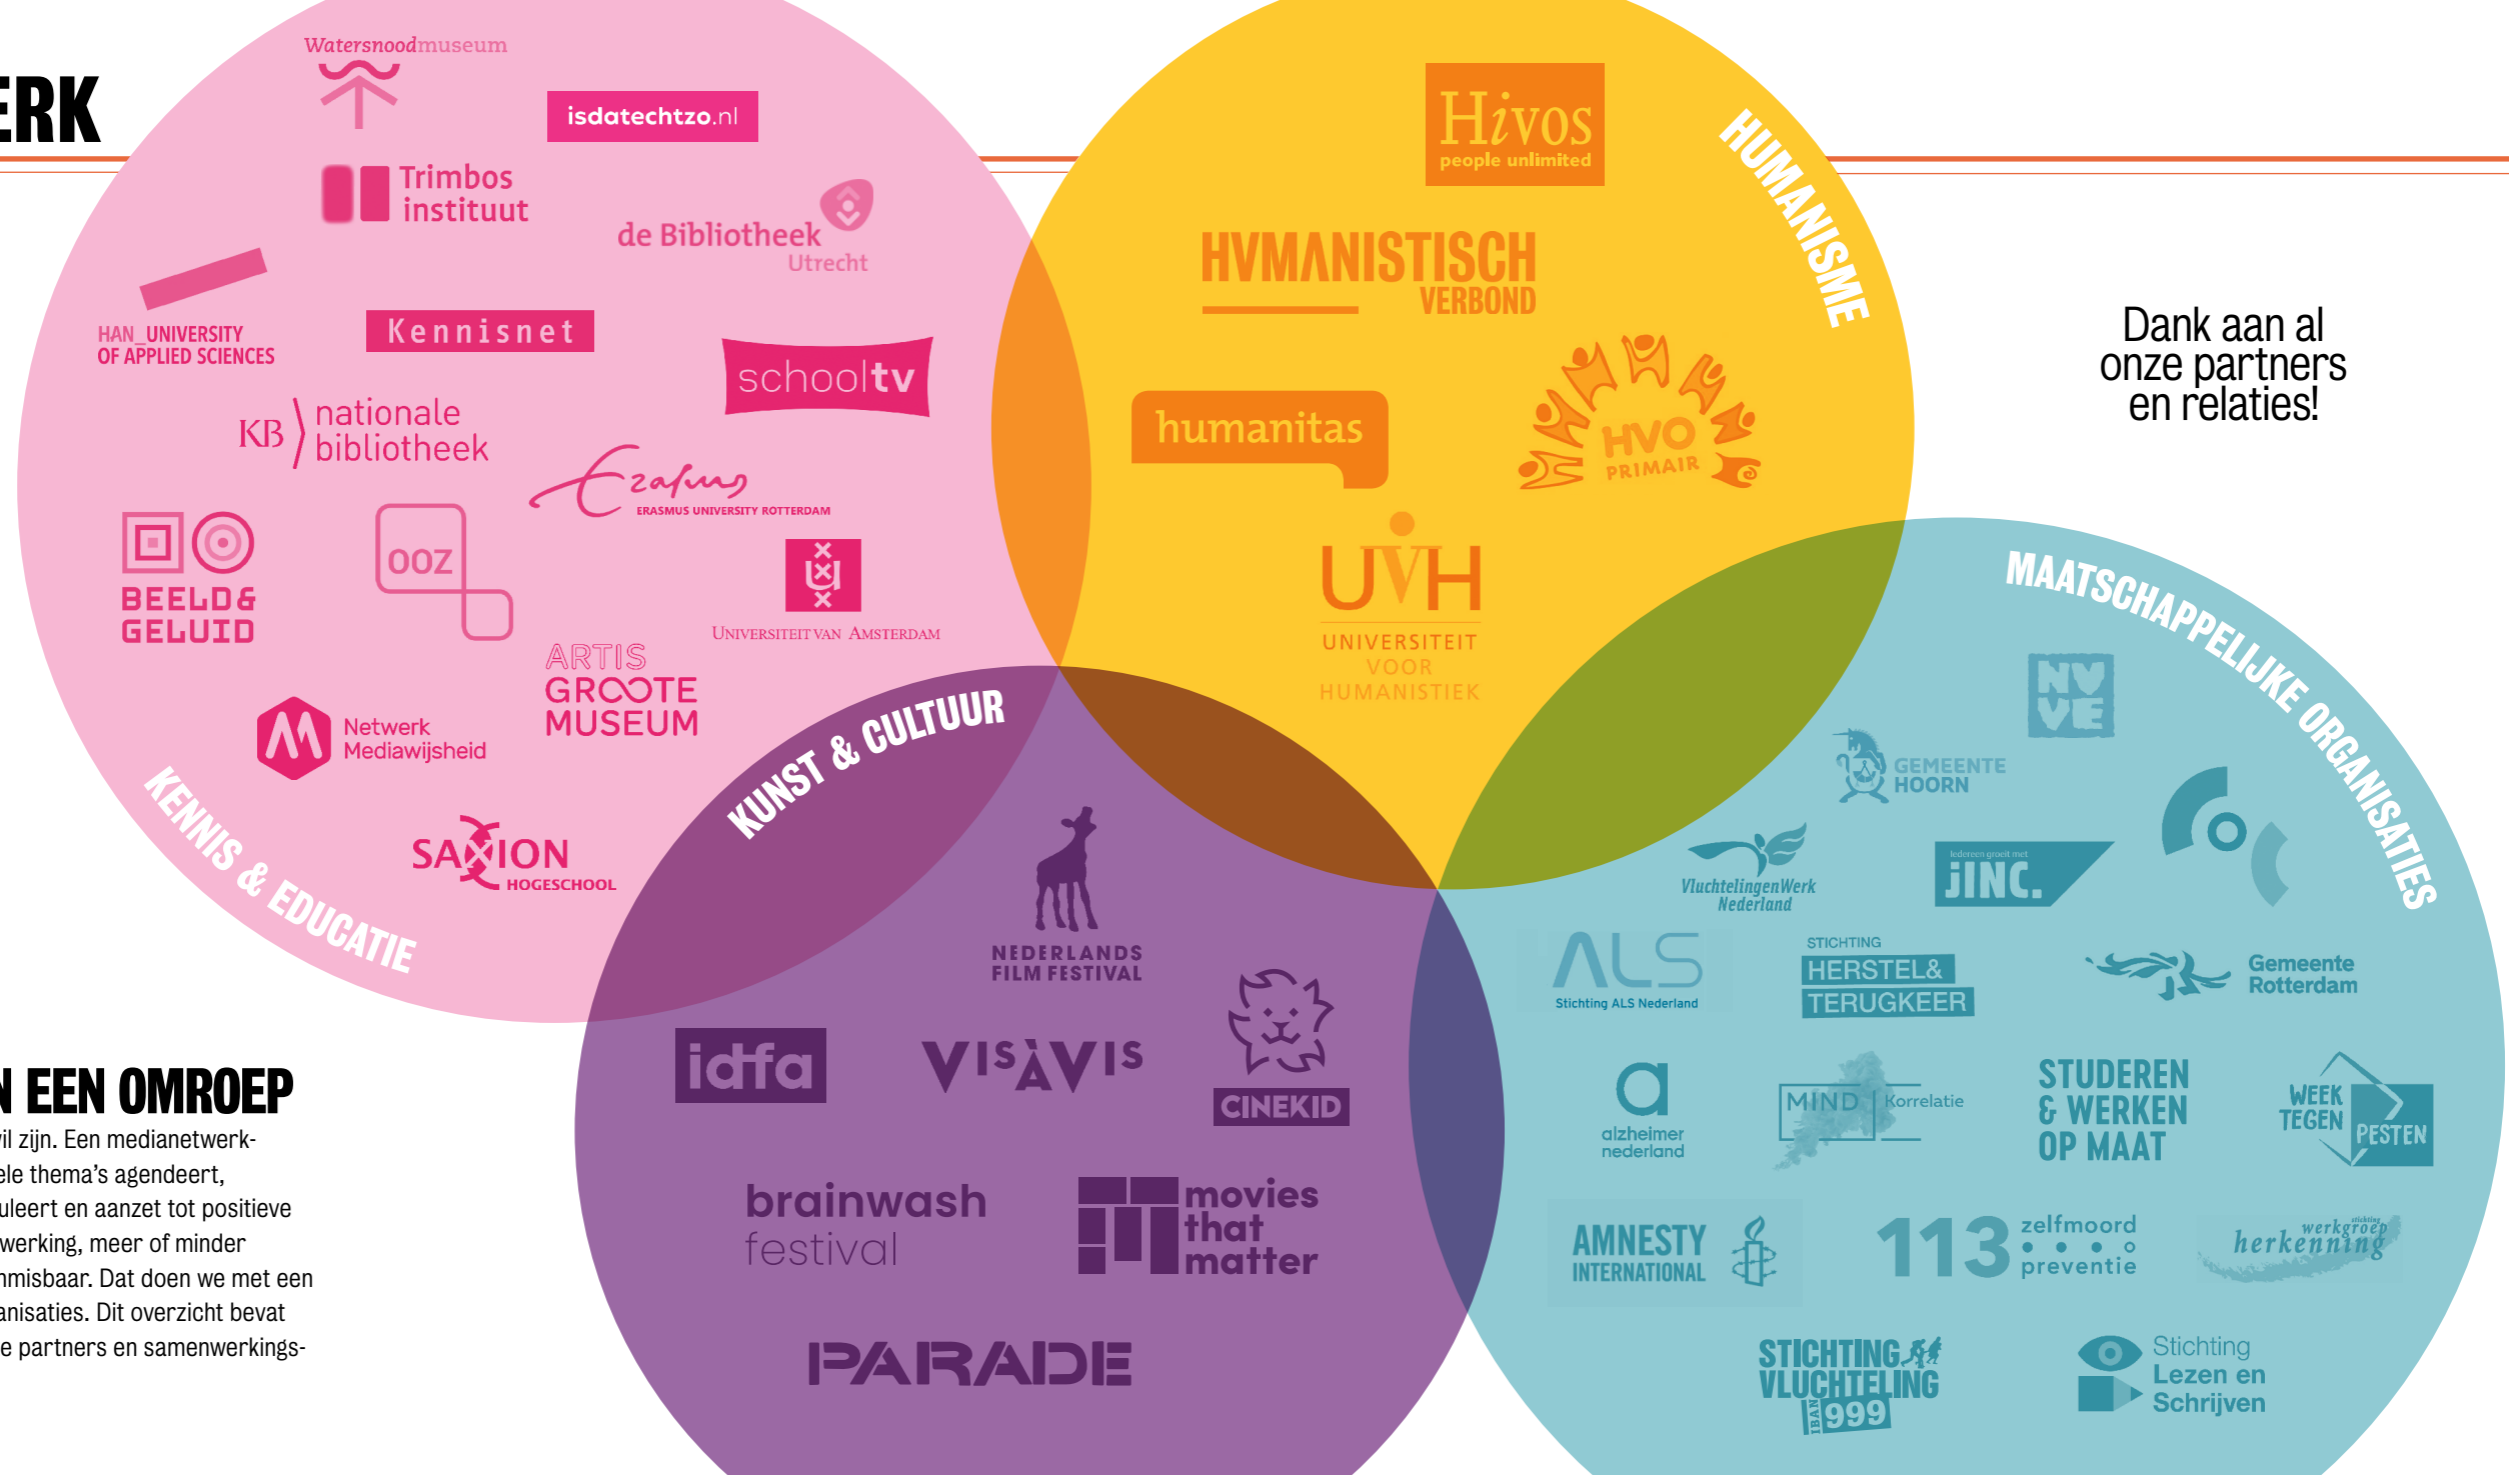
ERK

Watersnoodmuseum

isdatechtzo.nl

Trimbos instituut

de Bibliotheek Utrecht

HAN_UNIVERSITY OF APPLIED SCIENCES

Kennisnet

schooltv

KB nationale bibliotheek

Erasmus
ERASMUS UNIVERSITY ROTTERDAM

BEELD& GELUID

OOZ

UNIVERSITEIT VAN AMSTERDAM

ARTIS GROOTE MUSEUM

Netwerk Mediawijsheid

SAXION HOGESCHOOL

KENNIS & EDUCATIE

Hivos people unlimited

HUMANISME

HVMANISTISCH VERBOND

Dank aan al onze partners en relaties!

humanitas

HVO PRIMAIR

UVH UNIVERSITEIT VOOR HUMANISTIEK

MAATSCHAPPELIJKE ORGANISATIES

NVVE

GEMEENTE HOORN

KUNST & CULTUUR

NEDERLANDS FILM FESTIVAL

VluchtelingenWerk Nederland

iedereen groeit met JINC.

ALS Stichting ALS Nederland

STICHTING HERSTEL& TERUGKEER

Gemeente Rotterdam

CINEKID

idfa

VISAVIS

N EEN OMROEP

vil zijn. Een medianetwerk-
ele thema's agendeert,
uleert en aanzet tot positieve
werking, meer of minder
nmisbaar. Dat doen we met een
anisaties. Dit overzicht bevat
e partners en samenwerkings-

alzheimer nederland

MIND Korrelatie

STUDEREN & WERKEN OP MAAT

WEEK TEGEN PESTEN

brainwash festival

movies that matter

AMNESTY INTERNATIONAL

113 zelfmoord preventie

stichting werkgroep herkenning

PARADE

STICHTING VLUCHTELING IBAN 999

Stichting Lezen en Schrijven